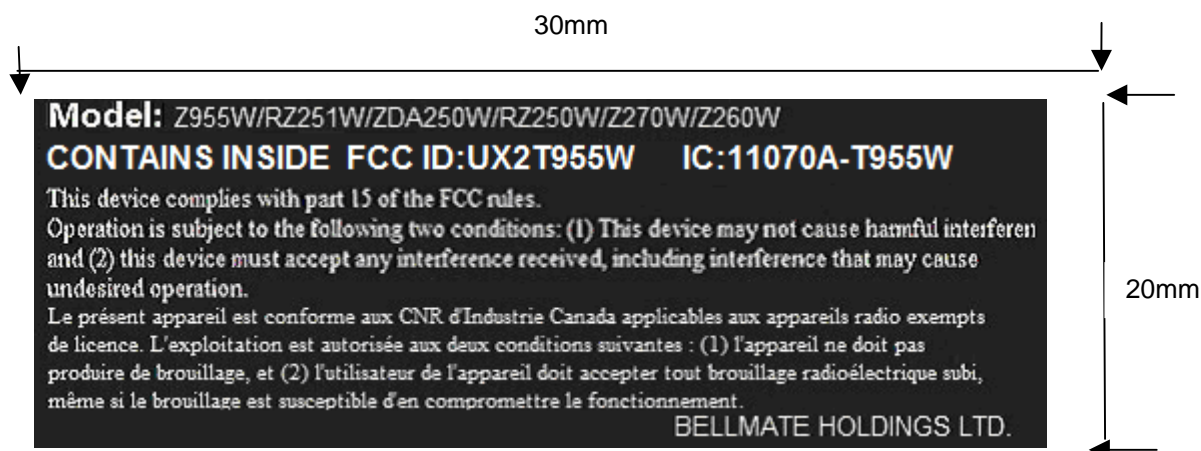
30mm

20mm

Model: Z955W/RZ251W/ZDA250W/RZ250W/Z270W/Z260W

CONTAINS INSIDE FCC ID:UX2T955W IC:11070A-T955W

This device complies with part 15 of the FCC rules.
Operation is subject to the following two conditions: (1) This device may not cause harmful interferen and (2) this device must accept any interference received, including interference that may cause undesired operation.
Le présent appareil est conforme aux CNR d'Industrie Canada applicables aux appareils radio exempts de licence. L'exploitation est autorisée aux deux conditions suivantes : (1) l'appareil ne doit pas produire de brouillage, et (2) l'utilisateur de l'appareil doit accepter tout brouillage radioélectrique subi, même si le brouillage est susceptible d'en compromettre le fonctionnement.

BELLMATE HOLDINGS LTD.